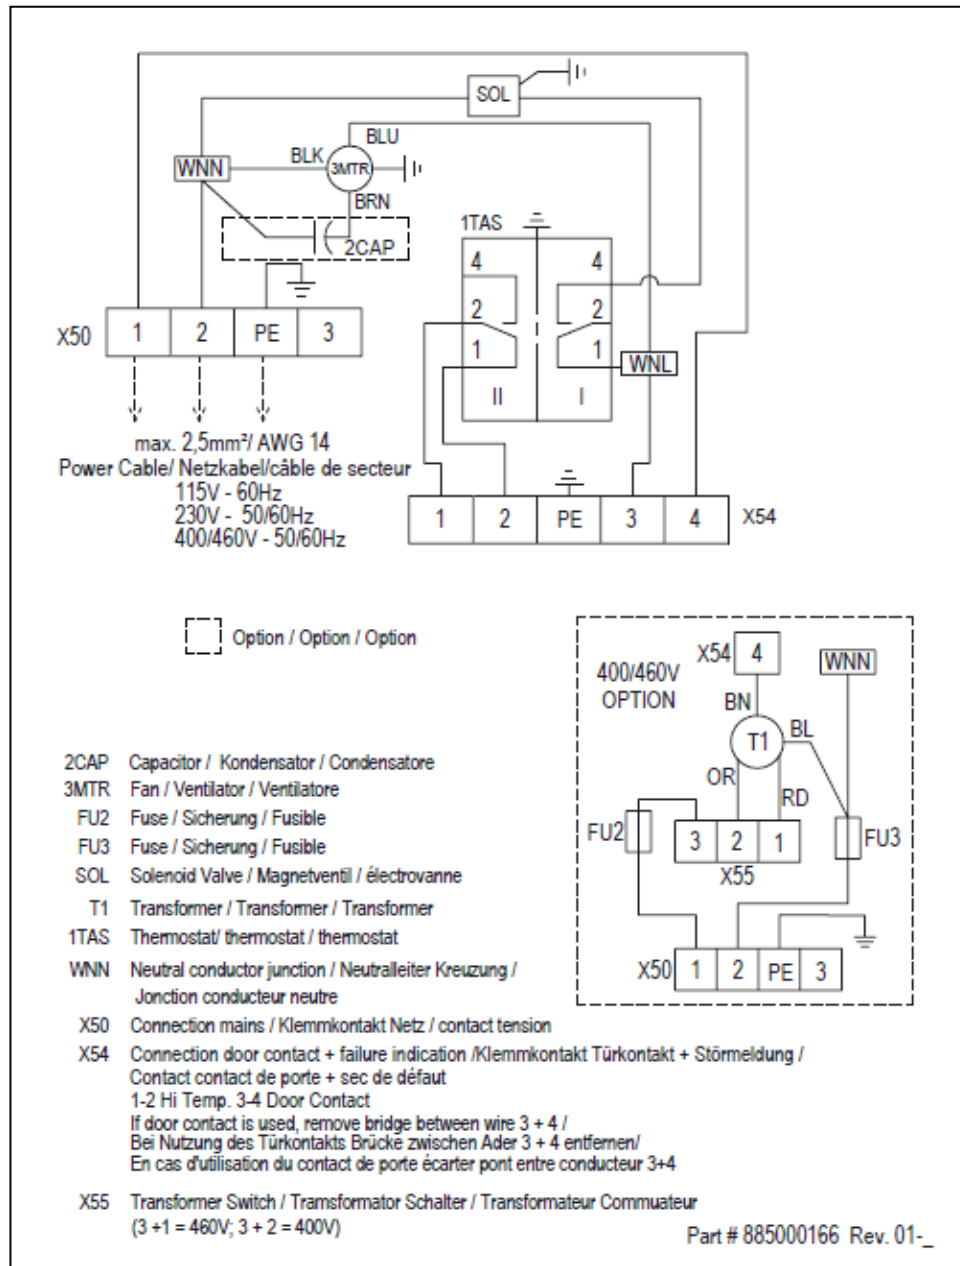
SOL

BLU

BLK

WNN

3MTR

BRN

2CAP

1TAS

4 4

2 2

1 1

WNL

II I

X50 1 2 PE 3

max. 2,5mm²/ AWG 14
Power Cable/ Netzkabel/câble de secteur
115V - 60Hz
230V - 50/60Hz
400/460V - 50/60Hz

1 2 PE 3 4 X54

Option / Option / Option

X54 4

WNN

400/460V OPTION

BN

T1

BL

OR

RD

FU2

3 2 1

FU3

X55

X50 1 2 PE 3

2CAP Capacitor / Kondensator / Condensatore
3MTR Fan / Ventilator / Ventilatore
FU2 Fuse / Sicherung / Fusible
FU3 Fuse / Sicherung / Fusible
SOL Solenoid Valve / Magnetventil / électrovanne
T1 Transformer / Transformer / Transformer
1TAS Thermostat/ thermostat / thermostat
WNN Neutral conductor junction / Neutralleiter Kreuzung / Jonction conducteur neutre
X50 Connection mains / Klemmkontakt Netz / contact tension
X54 Connection door contact + failure indication /Klemmkontakt Türkontakt + Störmeldung / Contact contact de porte + sec de défaut
1-2 Hi Temp. 3-4 Door Contact
If door contact is used, remove bridge between wire 3 + 4 /
Bei Nutzung des Türkontakts Brücke zwischen Ader 3 + 4 entfernen/
En cas d'utilisation du contact de porte écarter pont entre conducteur 3+4

X55 Transformer Switch / Tramsformator Schalter / Transformateur Commuateur
(3 +1 = 460V; 3 + 2 = 400V)

Part # 885000166 Rev. 01-_